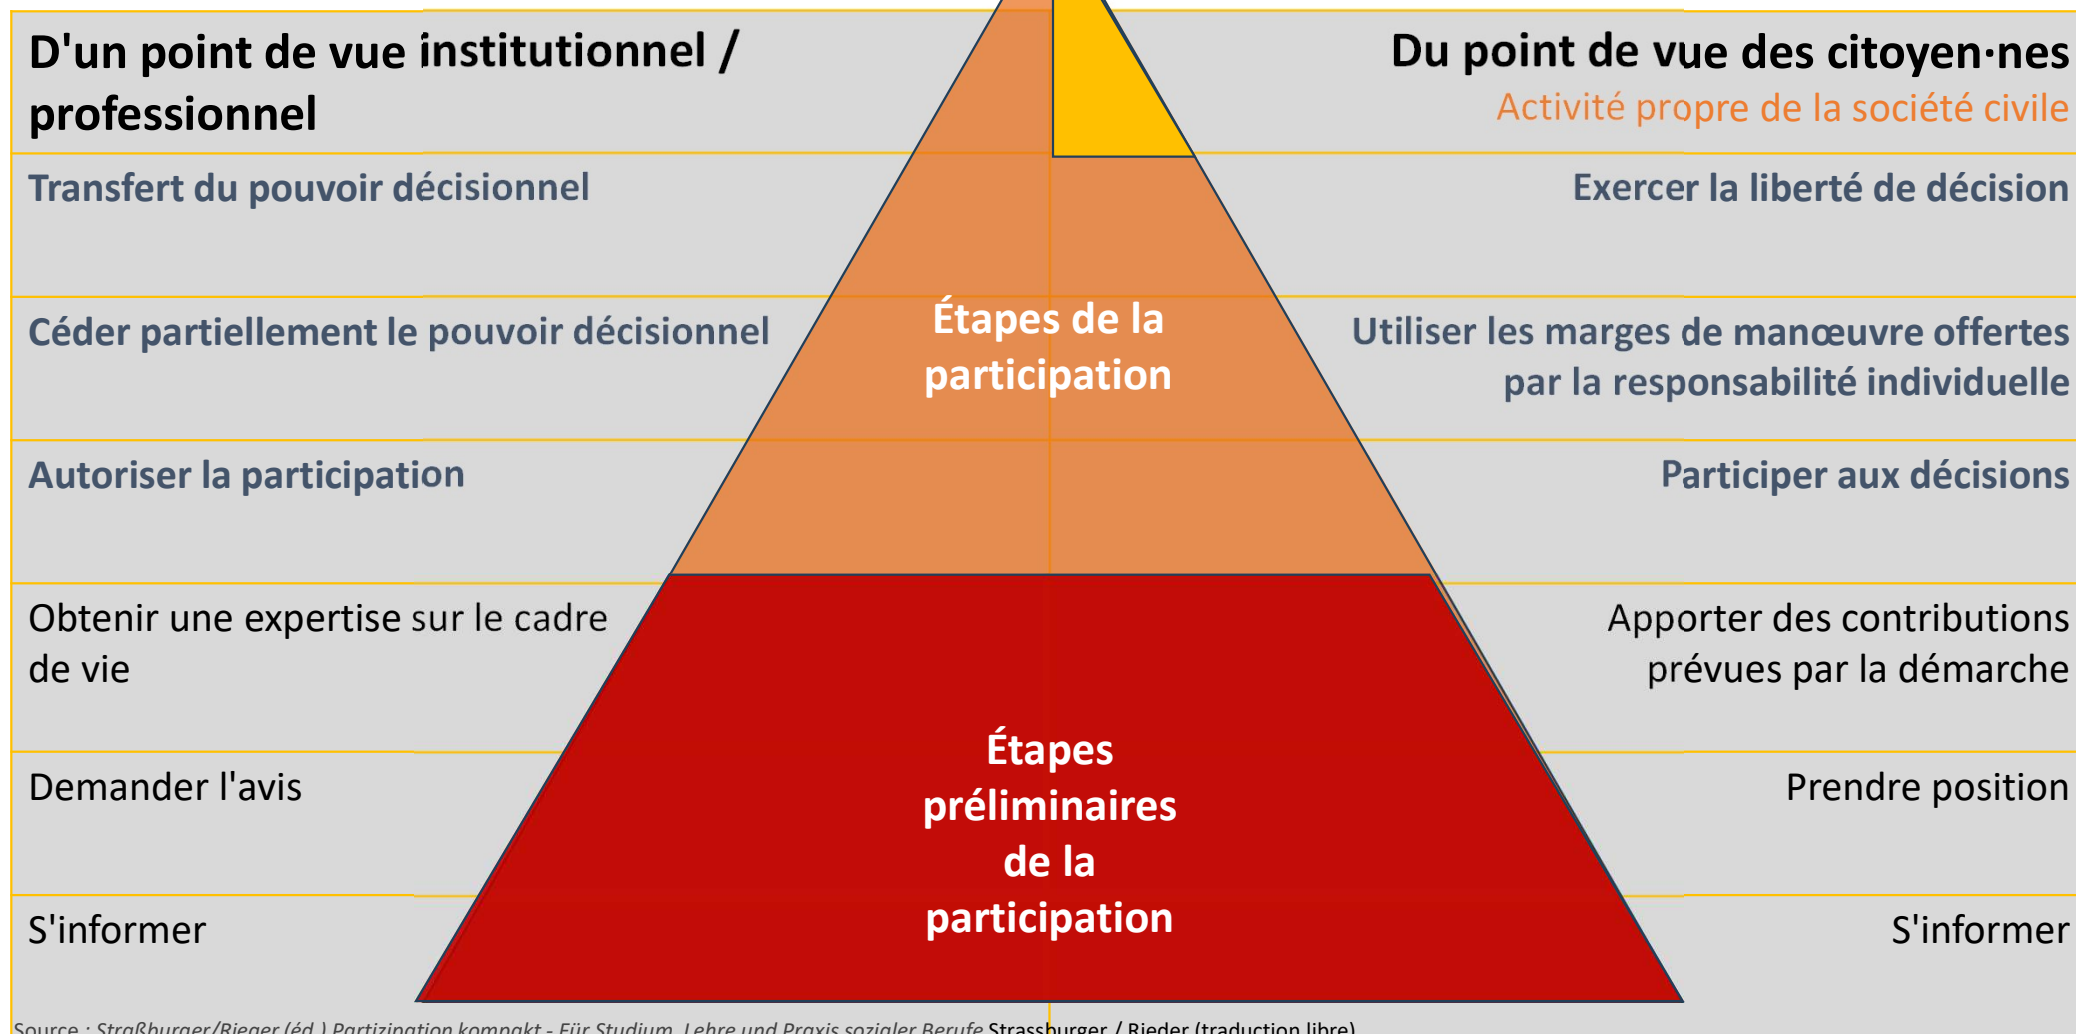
D'un point de vue institutionnel / professionnel

Du point de vue des citoyen·nes
Activité propre de la société civile

Transfert du pouvoir décisionnel

Exercer la liberté de décision

Céder partiellement le pouvoir décisionnel

Étapes de la participation

Utiliser les marges de manœuvre offertes par la responsabilité individuelle

Autoriser la participation

Participer aux décisions

Obtenir une expertise sur le cadre de vie

Apporter des contributions prévues par la démarche

Étapes préliminaires de la participation

Demander l'avis

Prendre position

S'informer

S'informer

Source : Straßburger/Rieger (éd.) Partizipation kompakt - Für Studium, Lehre und Praxis sozialer Berufe Strassburger / Rieder (traduction libre)